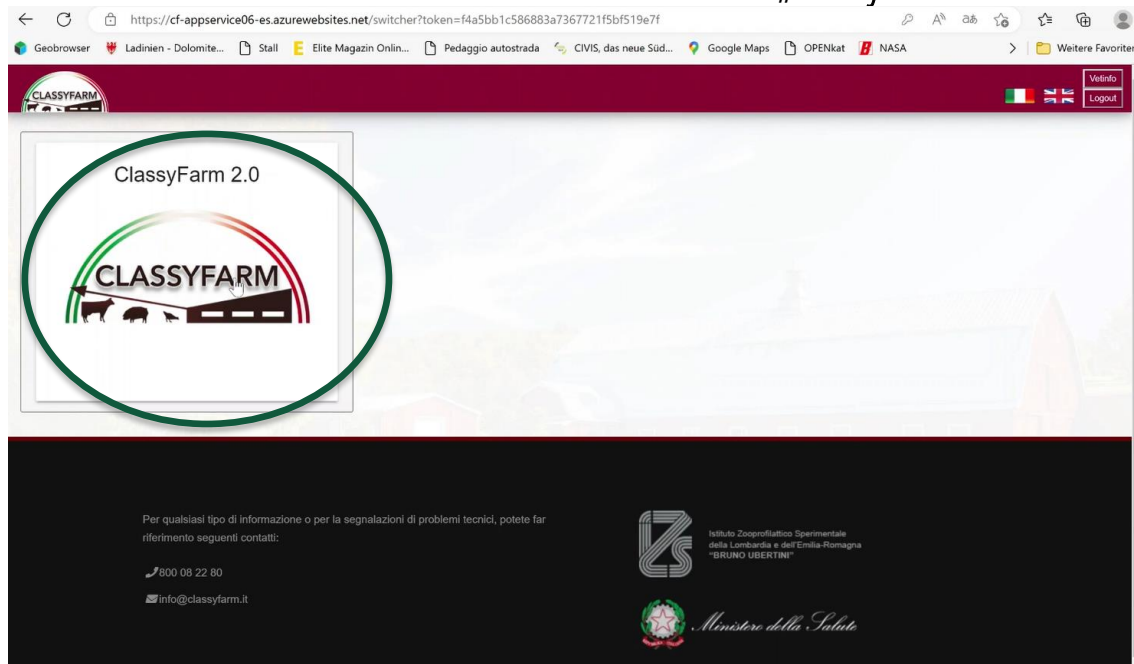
https://cf-appservice06-es.azurewebsites.net/switcher?token=f4a5bb1c586883a7367721f5bf519e7f

Geobrowser Ladinien - Dolomite... Stall Elite Magazin Onlin... Pedaggio autostrada CIVIS, das neue Süd... Google Maps OPENkat NASA Weitere Favoriten

CLASSYFARM

Vetinfo
Logout

ClassyFarm 2.0

CLASSYFARM

Per qualsiasi tipo di informazione o per la segnalazioni di problemi tecnici, potete far riferimento seguenti contatti:

800 08 22 80

info@classyfarm.it

Istituto Zooprofilattico Sperimentale della Lombardia e dell'Emilia-Romagna "BRUNO UBERTINI"

Ministero della Salute